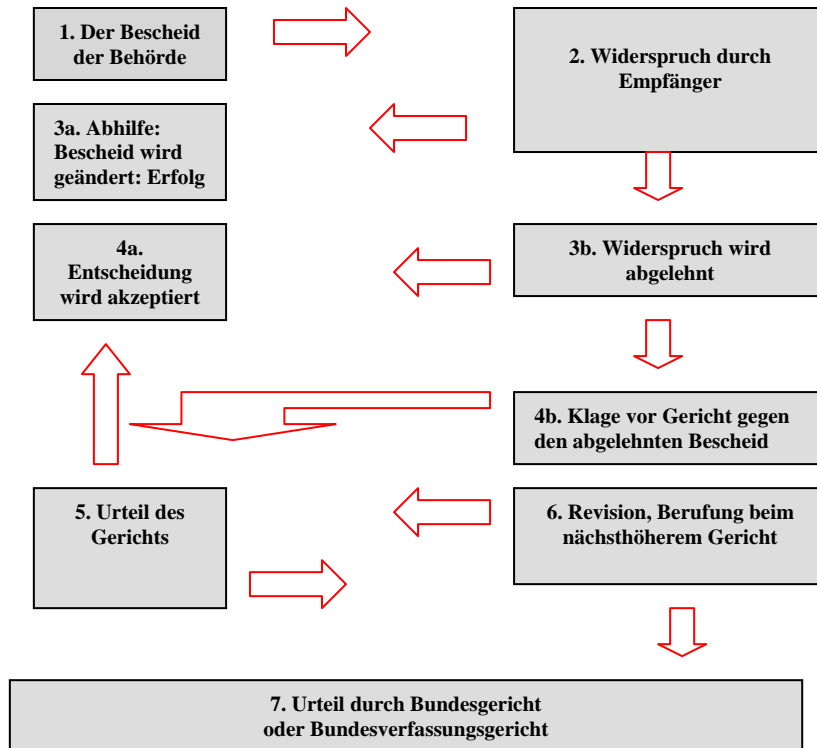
1. Der Bescheid der Behörde

2. Widerspruch durch Empfänger

3a. Abhilfe: Bescheid wird geändert: Erfolg

4a. Entscheidung wird akzeptiert

3b. Widerspruch wird abgelehnt

4b. Klage vor Gericht gegen den abgelehnten Bescheid

5. Urteil des Gerichts

6. Revision, Berufung beim nächsthöherem Gericht

7. Urteil durch Bundesgericht oder Bundesverfassungsgericht